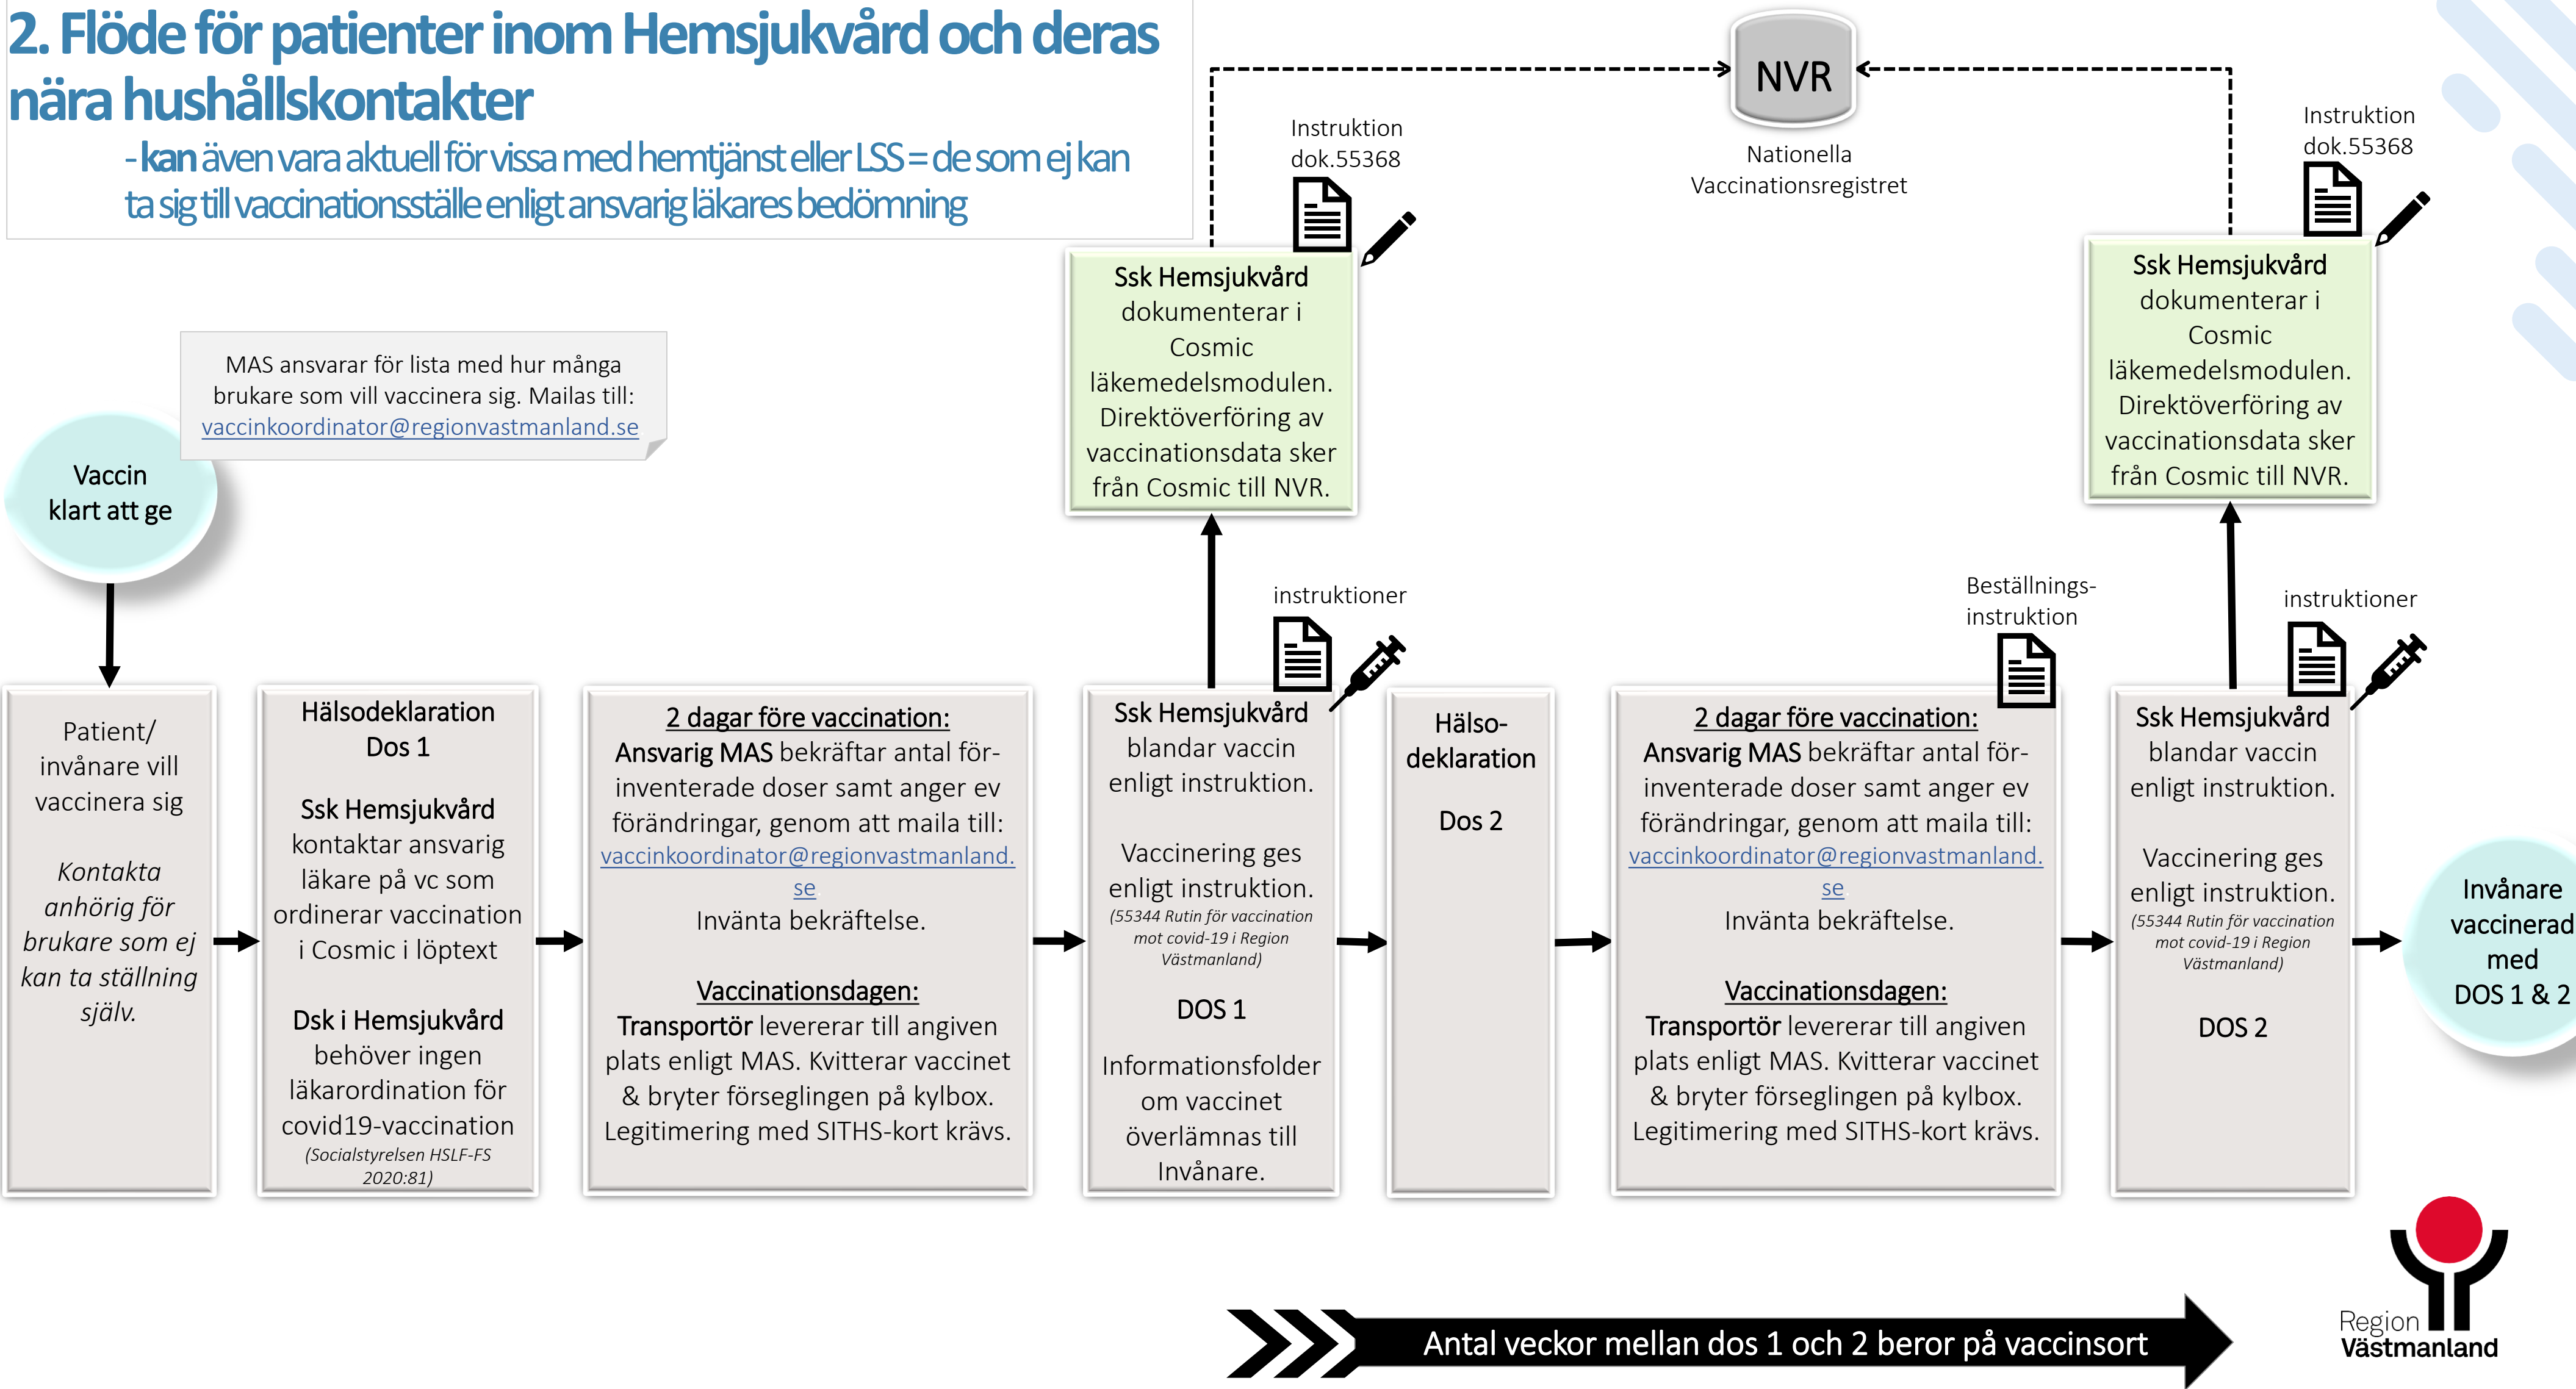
2. Flöde för patienter inom Hemsjukvård och deras nära hushållskontakter

- kan även vara aktuell för vissa med hemtjänst eller LSS = de som ej kan ta sig till vaccinationsställe enligt ansvarig läkares bedömning

NVR

Nationella Vaccinationsregistret

Instruktion dok.55368

Instruktion dok.55368

Ssk Hemsjukvård dokumenterar i Cosmic läkemedelsmodulen. Direktöverföring av vaccinationsdata sker från Cosmic till NVR.

Ssk Hemsjukvård dokumenterar i Cosmic läkemedelsmodulen. Direktöverföring av vaccinationsdata sker från Cosmic till NVR.

MAS ansvarar för lista med hur många brukare som vill vaccinera sig. Mailas till: vaccinkoordinator@regionvastmanland.se

Vaccin klart att ge

instruktioner

Beställnings-instruktion

instruktioner

Patient/ invånare vill vaccinera sig

Kontakta anhörig för brukare som ej kan ta ställning själv.

Hälsodeklaration Dos 1

Ssk Hemsjukvård kontaktar ansvarig läkare på vc som ordinerar vaccination i Cosmic i löptext

Dsk i Hemsjukvård behöver ingen läkarordination för covid19-vaccination (Socialstyrelsen HSLF-FS 2020:81)

2 dagar före vaccination:
Ansvarig MAS bekräftar antal för-inventerade doser samt anger ev förändringar, genom att maila till: vaccinkoordinator@regionvastmanland.se
Invänta bekräftelse.

Vaccinationsdagen:
Transportör levererar till angiven plats enligt MAS. Kvitterar vaccinet & bryter förseglingen på kylbox. Legitimering med SITHS-kort krävs.

Ssk Hemsjukvård blandar vaccin enligt instruktion.

Vaccinering ges enligt instruktion. (55344 Rutin för vaccination mot covid-19 i Region Västmanland)

DOS 1

Informationsfolder om vaccinet överlämnas till Invånare.

Hälso-deklaration

Dos 2

2 dagar före vaccination:
Ansvarig MAS bekräftar antal för-inventerade doser samt anger ev förändringar, genom att maila till: vaccinkoordinator@regionvastmanland.se
Invänta bekräftelse.

Vaccinationsdagen:
Transportör levererar till angiven plats enligt MAS. Kvitterar vaccinet & bryter förseglingen på kylbox. Legitimering med SITHS-kort krävs.

Ssk Hemsjukvård blandar vaccin enligt instruktion.

Vaccinering ges enligt instruktion. (55344 Rutin för vaccination mot covid-19 i Region Västmanland)

DOS 2

Invånare vaccinerad med DOS 1 & 2

Antal veckor mellan dos 1 och 2 beror på vaccinsort

Region Västmanland